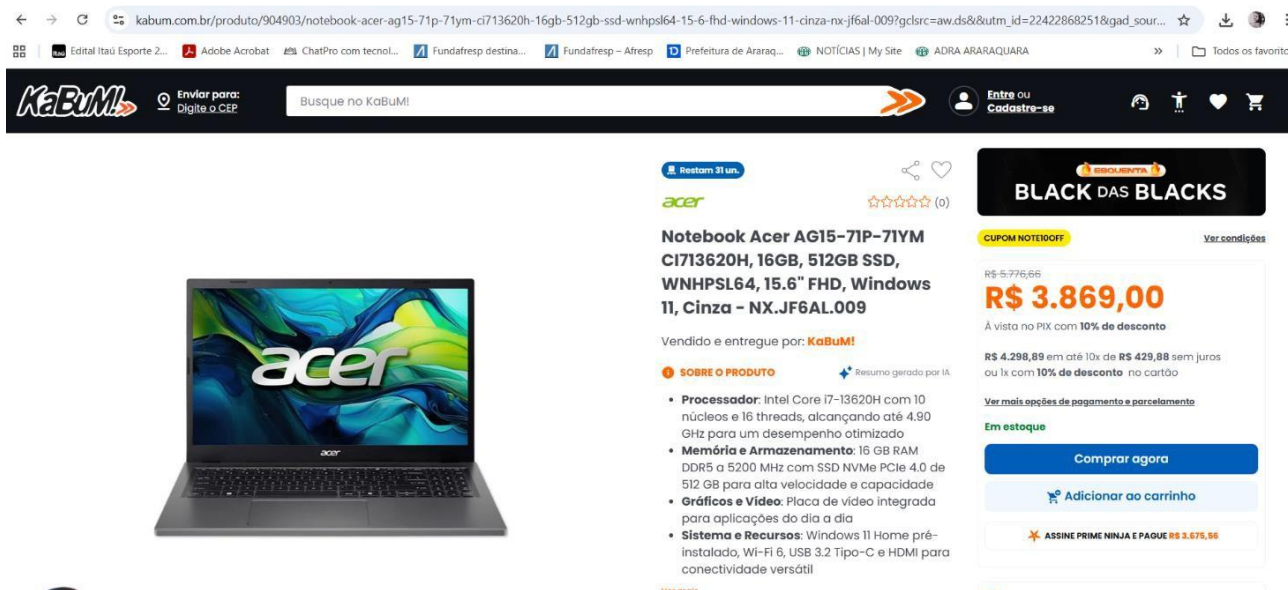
kabum.com.br/produto/904903/notebook-acer-ag15-71p-71ym-ci713620h-16gb-512gb-ssd-wnhpsl64-15-6-fhd-windows-11-cinza-nx-jf6al-009?gclsrc=aw.ds&&utm_id=22422868251&gad_sour...

Edital Itaú Esporte 2... Adobe Acrobat ChatPro com tecnol... Fundafresp destina... Fundafresp – Afresp Prefeitura de Araraq... NOTÍCIAS | My Site ADRA ARARAQUARA » Todos os favoritos

KaBuM! Enviar para: Digite o CEP Busque no KaBuM! Entre ou Cadastre-se

Restam 31 un.

acer

(0)

Notebook Acer AG15-71P-71YM CI713620H, 16GB, 512GB SSD, WNHPSL64, 15.6" FHD, Windows 11, Cinza - NX.JF6AL.009

Vendido e entregue por: KaBuM!

SOBRE O PRODUTO

Resumo gerado por IA

• Processador: Intel Core i7-13620H com 10 núcleos e 16 threads, alcançando até 4.90 GHz para um desempenho otimizado
• Memória e Armazenamento: 16 GB RAM DDR5 a 5200 MHz com SSD NVMe PCIe 4.0 de 512 GB para alta velocidade e capacidade
• Gráficos e Vídeo: Placa de vídeo integrada para aplicações do dia a dia
• Sistema e Recursos: Windows 11 Home pré-instalado, Wi-Fi 6, USB 3.2 Tipo-C e HDMI para conectividade versátil

ESQUENTA
BLACK DAS BLACKS

CUPOM NOTE10OFF

Ver condições

R$ 5.776,66
R$ 3.869,00
À vista no PIX com 10% de desconto

R$ 4.298,89 em até 10x de R$ 429,88 sem juros ou 1x com 10% de desconto no cartão

Ver mais opções de pagamento e parcelamento

Em estoque

Comprar agora

Adicionar ao carrinho

ASSINE PRIME NINJA E PAGUE R$ 3.675,56